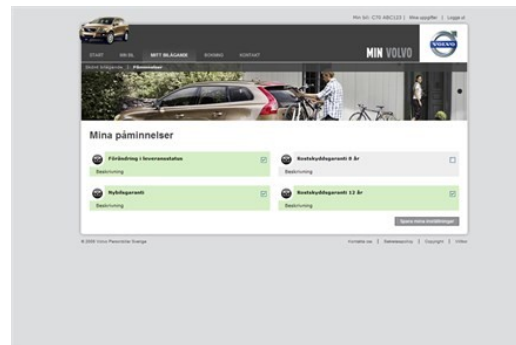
Min bil: C70 ABC123 | Mina uppgifter | Logga ut

START MIN BIL MITT BILÄGANDE BOKNING KONTAKT

MIN VOLVO

VOLVO

Mitt bilägande | Påminnelser

Mina påminnelser

Förändring i leveransstatus

Beskrivning

Rostskyddsgaranti 8 år

Beskrivning

Nybilsgaranti

Beskrivning

Rostskyddsgaranti 12 år

Beskrivning

Spara mina inställningar

© 2009 Volvo Personbilar Sverige

Kontakta oss | Webbkarta | Copyright | Villkor